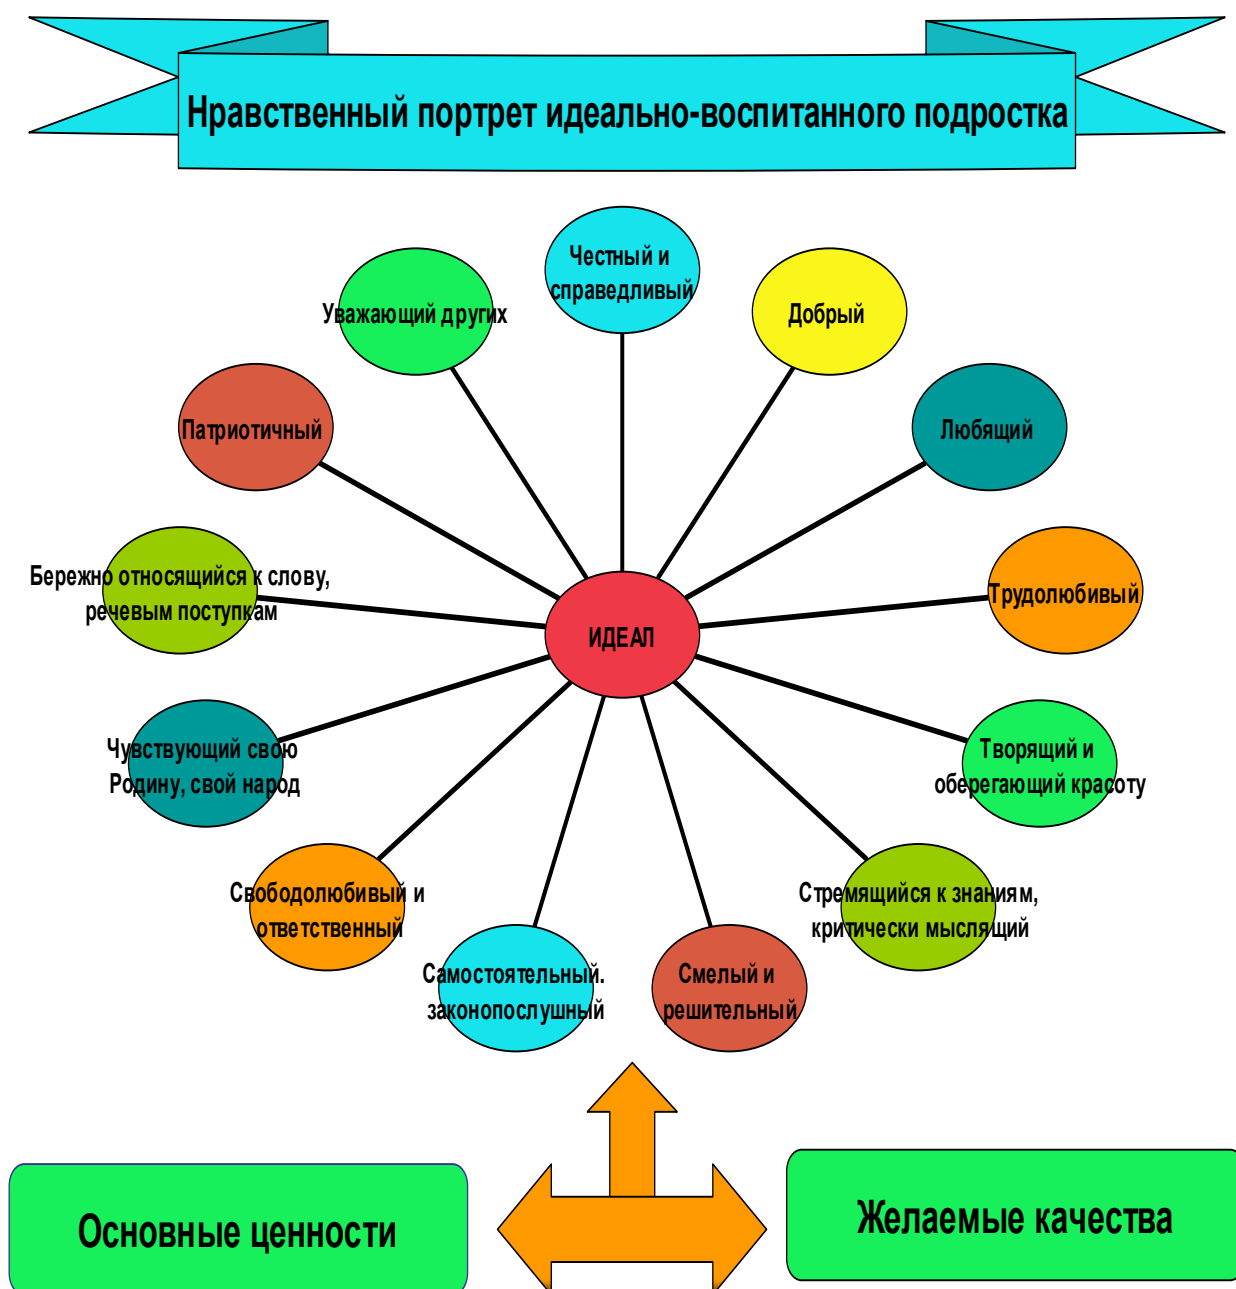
Нравственный портрет идеально-воспитанного подростка

Честный и справедливый

Уважающий других

Добрый

Патриотичный

Любящий

Бережно относящийся к слову, речевым поступкам

Трудолюбивый

ИДЕАЛ

Чувствующий свою Родину, свой народ

Творящий и оберегающий красоту

Свободолюбивый и ответственный

Стремящийся к знаниям, критически мыслящий

Самостоятельный. законопослушный

Смелый и решительный

Основные ценности

Желаемые качества